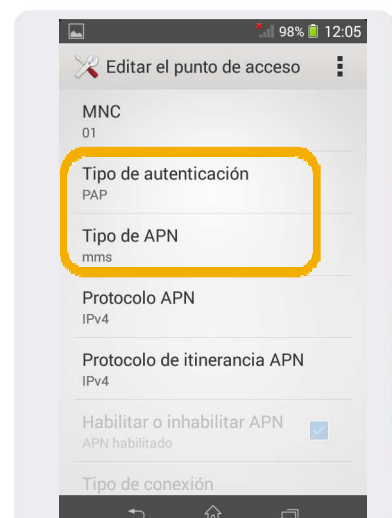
98% 12:05

Editar el punto de acceso

MNC
01

Tipo de autenticación
PAP

Tipo de APN
mms

Protocolo APN
IPv4

Protocolo de itinerancia APN
IPv4

Habilitar o inhabilitar APN
APN habilitado

Tipo de conexión